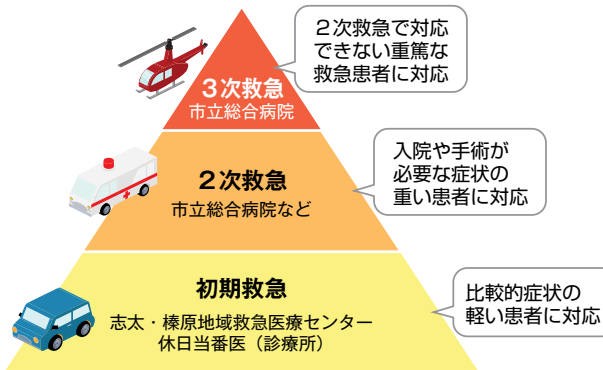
２次救急で対応できない重篤な救急患者に対応

３次救急
市立総合病院

入院や手術が必要な症状の重い患者に対応

２次救急
市立総合病院など

初期救急
志太・榛原地域救急医療センター
休日当番医（診療所）

比較的症状の軽い患者に対応